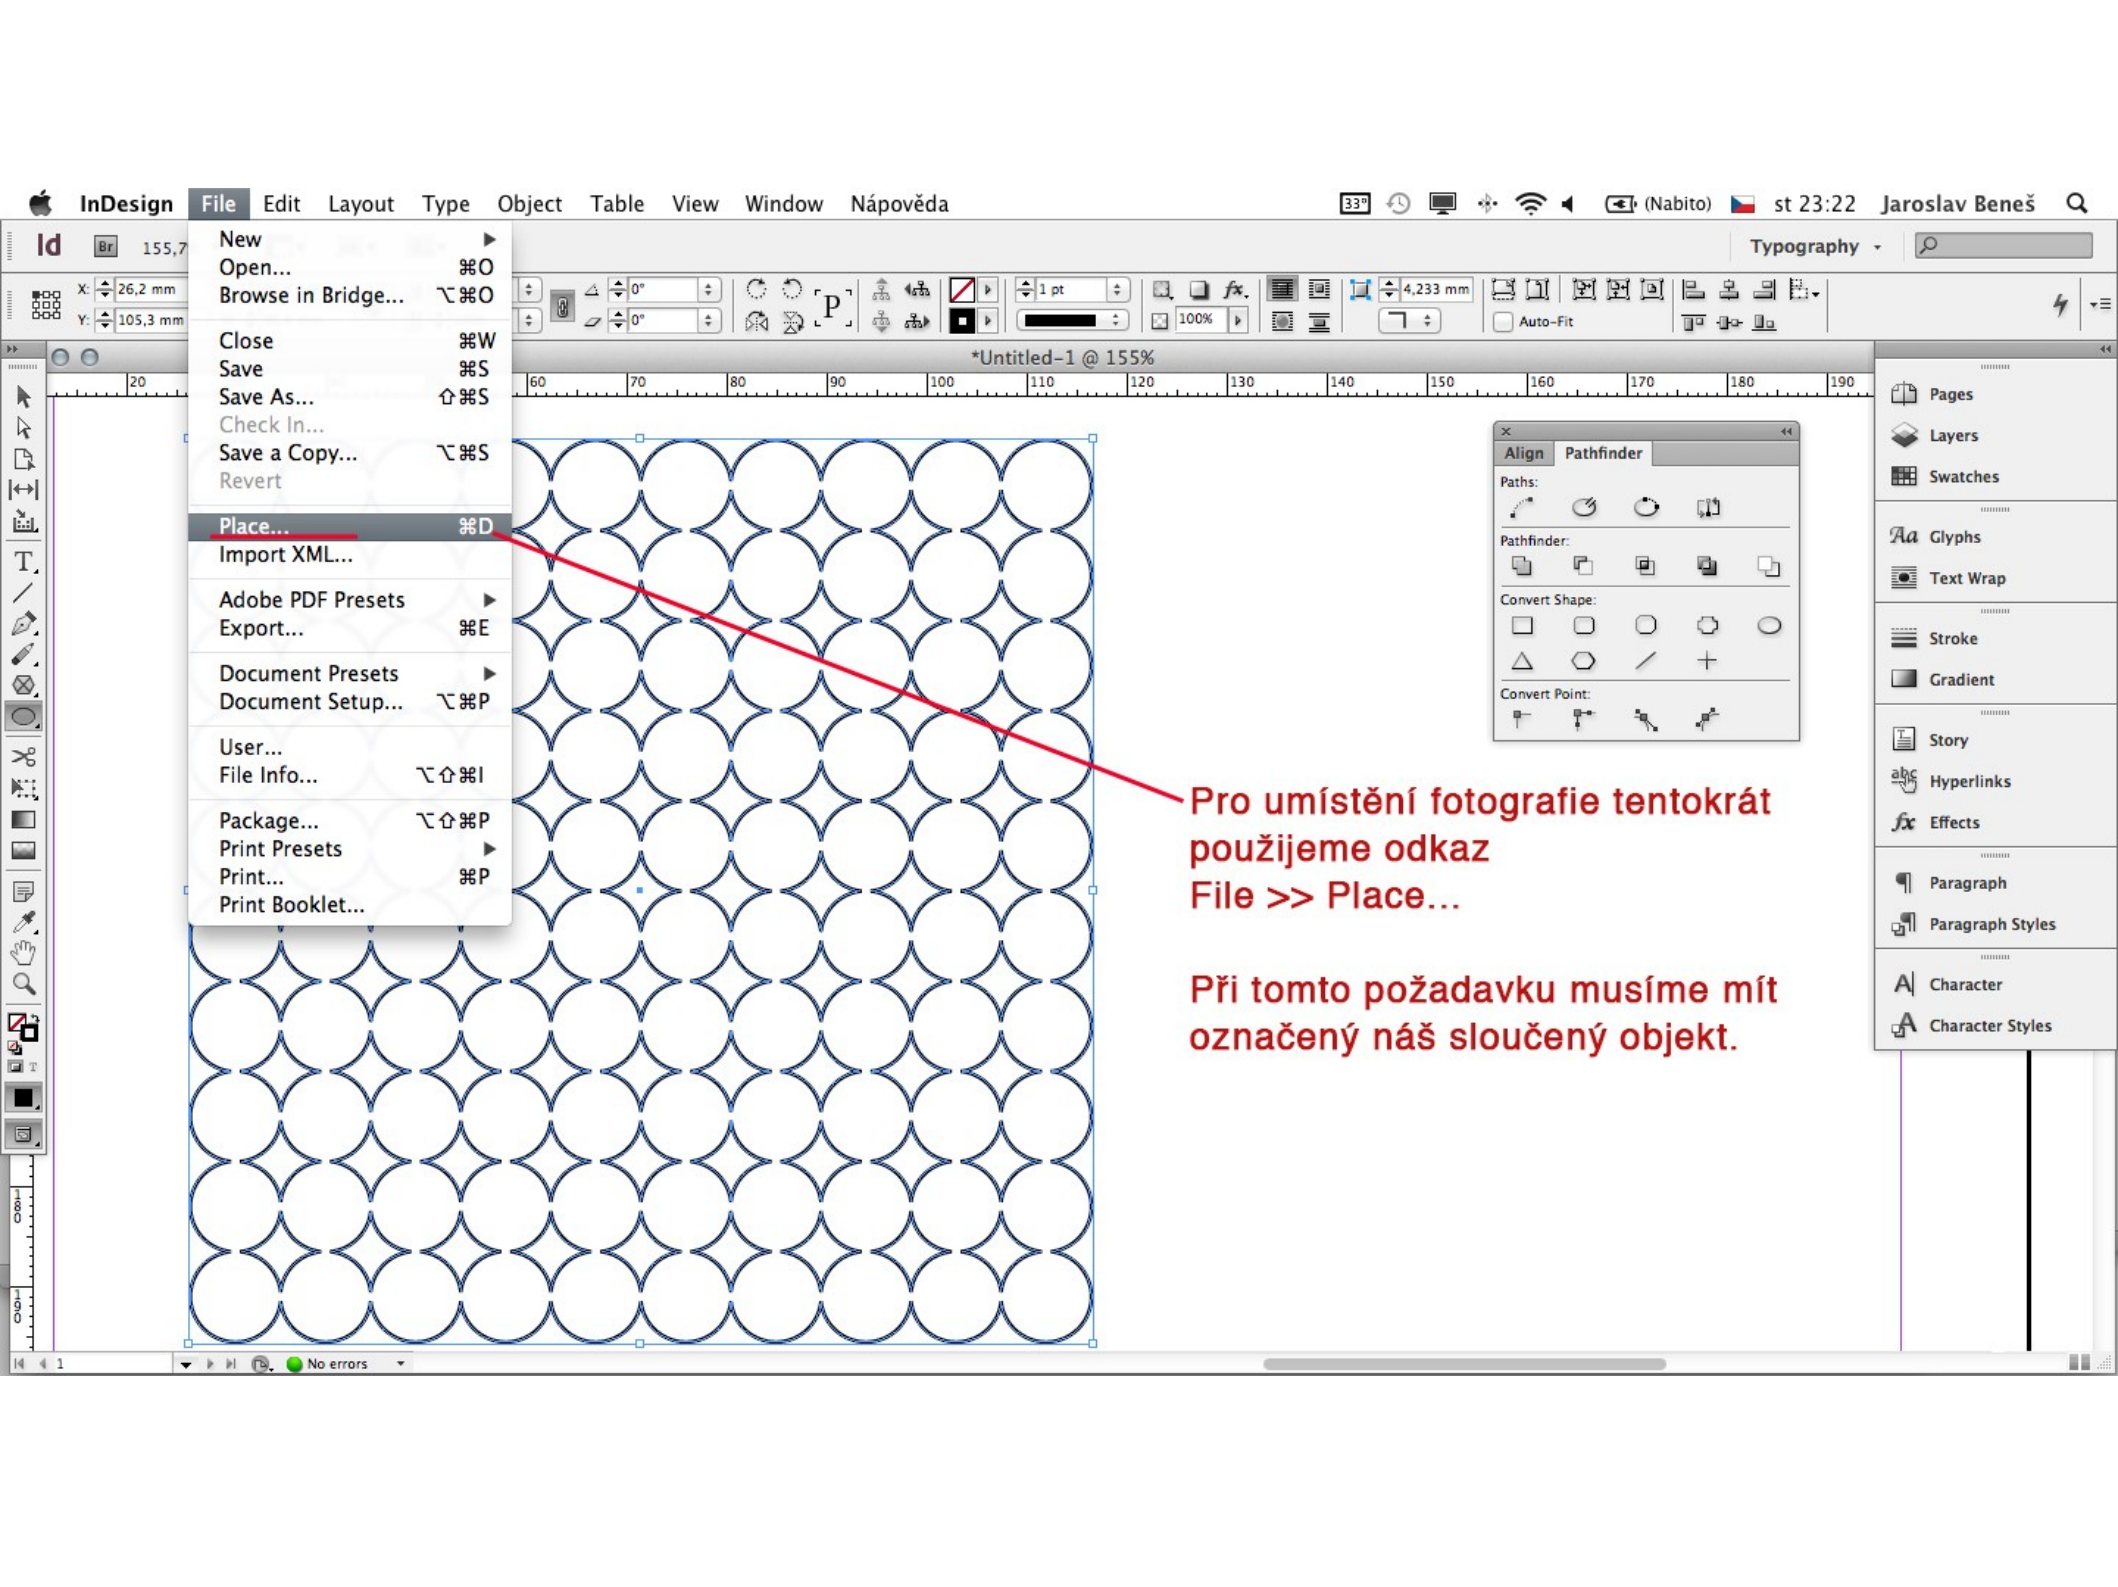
InDesign File Edit Layout Type Object Table View Window Nápověda

33° (Nabito) st 23:22 Jaroslav Beneš

Id Br 155,7

Typography

X: 26,2 mm
Y: 105,3 mm

0°
0°

1 pt

100%

4,233 mm

Auto-Fit

New
Open... ⌘O
Browse in Bridge... ⌥⌘O

Close ⌘W
Save ⌘S
Save As... ⇧⌘S
Check In...
Save a Copy... ⌥⌘S
Revert

Place... ⌘D
Import XML...

Adobe PDF Presets
Export... ⌘E

Document Presets
Document Setup... ⌥⌘P

User...
File Info... ⌥⇧⌘I

Package... ⌥⇧⌘P
Print Presets
Print... ⌘P
Print Booklet...

*Untitled-1 @ 155%

20 60 70 80 90 100 110 120 130 140 150 160 170 180 190

Align Pathfinder
Paths:
Pathfinder:
Convert Shape:
Convert Point:

Pages
Layers
Swatches
Glyphs
Text Wrap
Stroke
Gradient
Story
Hyperlinks
Effects
Paragraph
Paragraph Styles
Character
Character Styles

Pro umístění fotografie tentokrát použijeme odkaz File >> Place...

Při tomto požadavku musíme mít označený náš sloučený objekt.

180
190

1
No errors